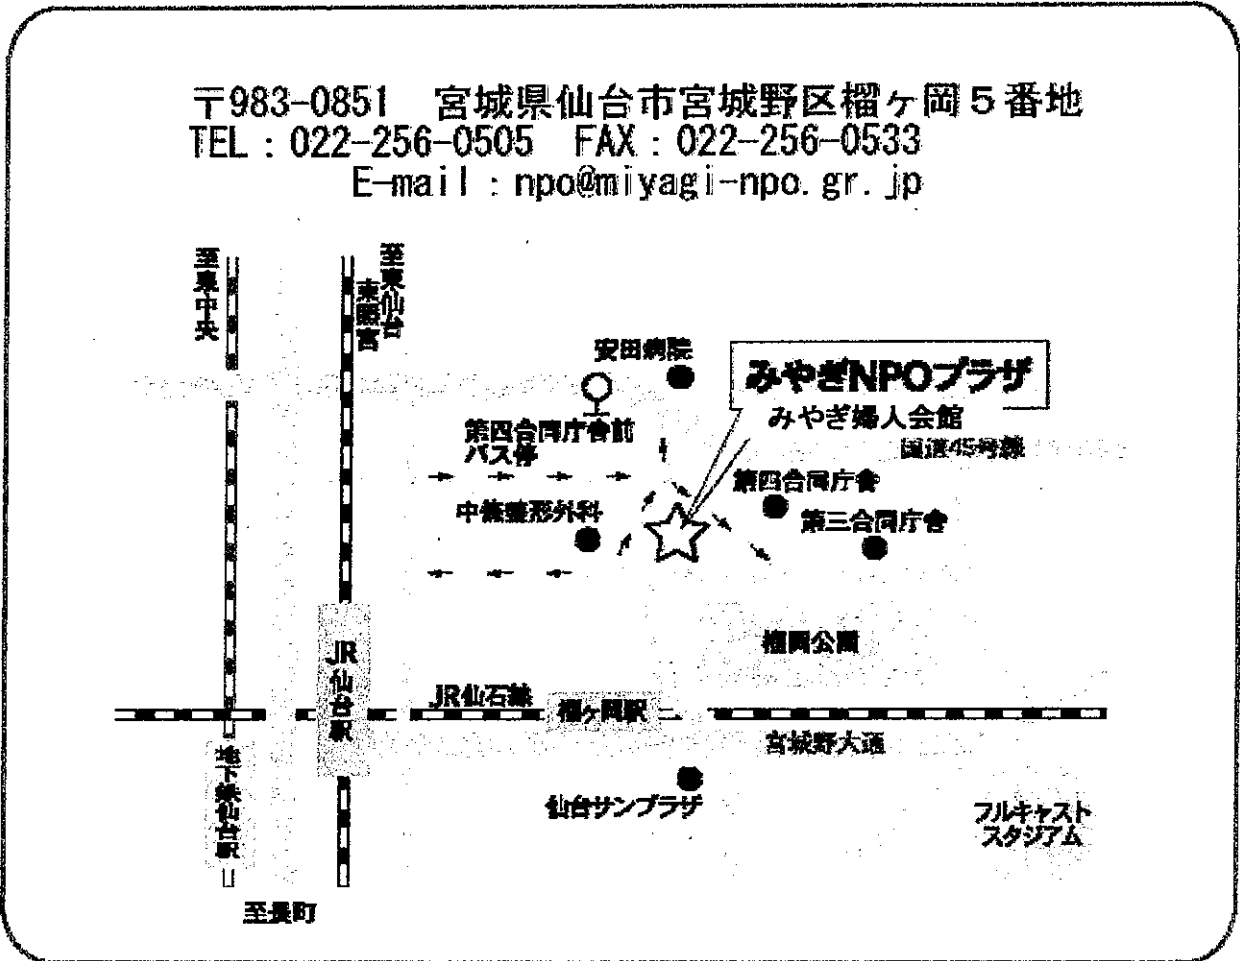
〒983-0851　宮城県仙台市宮城野区榴ヶ岡５番地
TEL：022-256-0505　FAX：022-256-0533
E-mail：npo@miyagi-npo.gr.jp

至泉中央

至東仙台東照宮

安田病院

みやぎNPOプラザ

みやぎ婦人会館

国道45号線

第四合同庁舎前バス停

第四合同庁舎

中條整形外科

第三合同庁舎

榴岡公園

JR仙台駅

JR仙石線

榴ヶ岡駅

宮城野大通

地下鉄仙台駅

仙台サンプラザ

フルキャストスタジアム

至長町